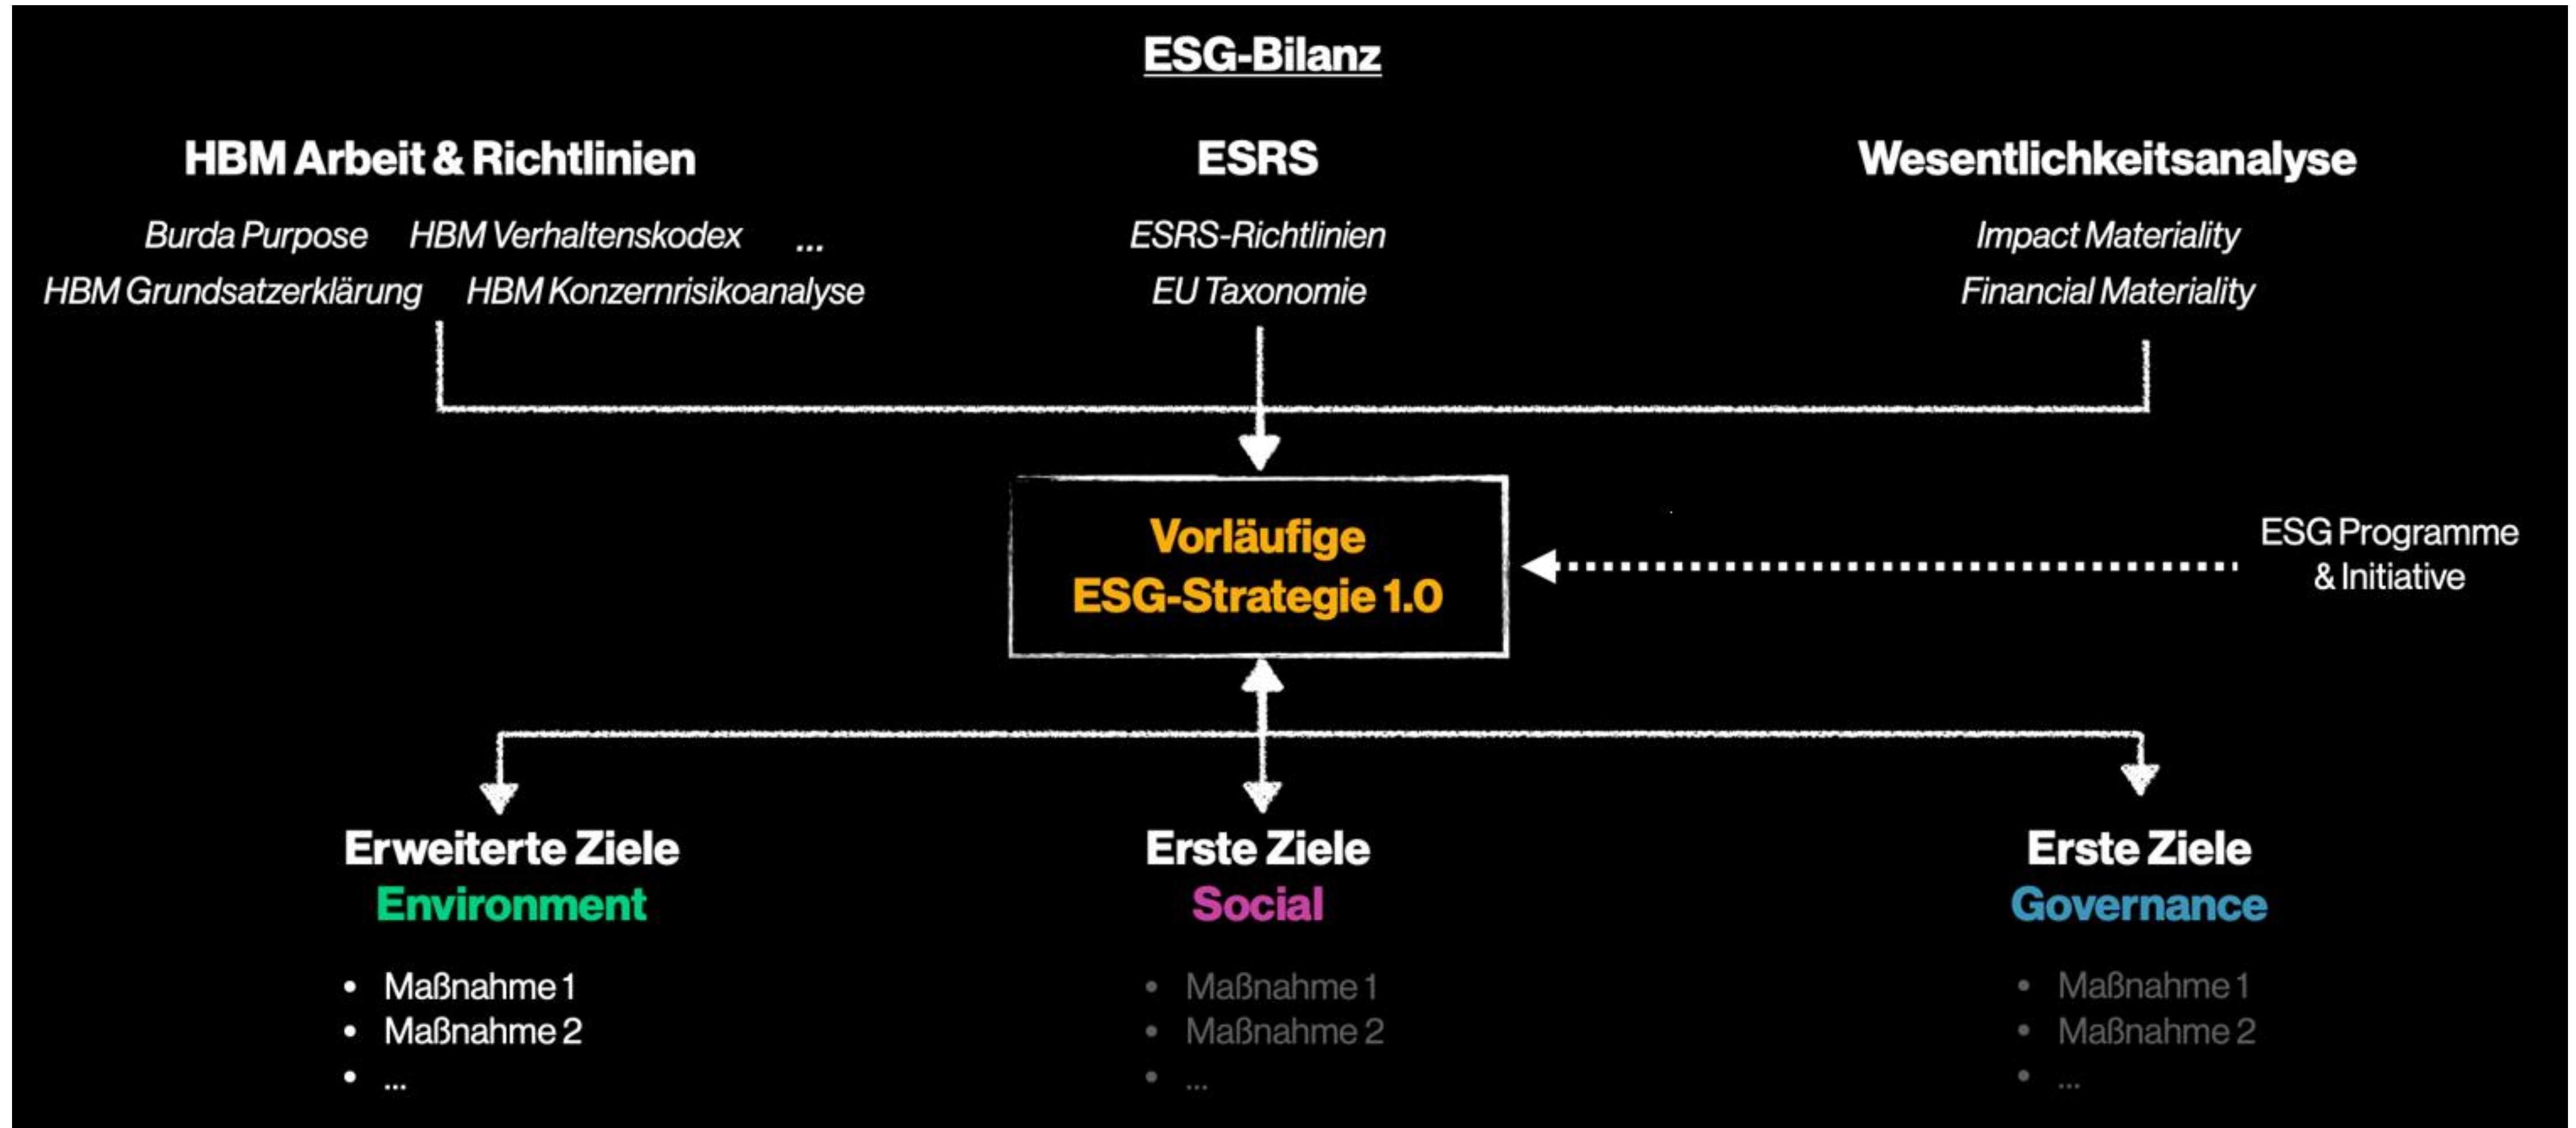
ESG-Bilanz

HBM Arbeit & Richtlinien

Burda Purpose HBM Verhaltenskodex ...
HBM Grundsatzerklärung HBM Konzernrisikoanalyse

ESRS

ESRS-Richtlinien
EU Taxonomie

Wesentlichkeitsanalyse

Impact Materiality
Financial Materiality

Vorläufige ESG-Strategie 1.0

ESG Programme & Initiative

Erweiterte Ziele
Environment

- Maßnahme 1
- Maßnahme 2
- ...

Erste Ziele
Social

- Maßnahme 1
- Maßnahme 2
- ...

Erste Ziele
Governance

- Maßnahme 1
- Maßnahme 2
- ...